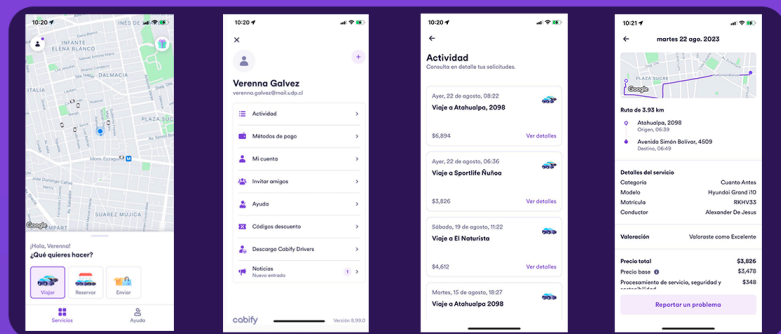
10:20

INFANTE
BELLA
VISTA
BELLAVISTA
BARRIO LASTARRIA
PLAZA BAQUEDANO
PLAZA ITALIA
PLAZA DE ARMAS
Google

¡Hola, Verenna!
¿Qué quieres hacer?

Viajar
Reservar
Enviar

Servicios
Ayuda

10:20

Verenna Galvez
verenna.galvez@mail.udp.cl

Actividad
Métodos de pago
Mi cuenta
Invitar amigos
Ayuda
Códigos descuento
Descarga Cabify Drivers
Noticias
Nuevo entrada
1

cabify
Versión 8.99.0

10:20

Actividad
Consulta en detalle tus solicitudes.

Ayer, 22 de agosto, 08:22
Viaje a Atahualpa, 2098
$6,894
Ver detalles

Ayer, 22 de agosto, 06:36
Viaje a Sportlife Ñuñoa
$3,826
Ver detalles

Sábado, 19 de agosto, 11:22
Viaje a El Naturista
$4,612
Ver detalles

Martes, 15 de agosto, 18:27
Viaje a Atahualpa, 2098

10:21

martes 22 ago. 2023

PLAZA ÑUÑOA
Google

Ruta de 3.93 km
Atahualpa, 2098
Origen, 06:39
Avenida Simón Bolívar, 4509
Destino, 06:49

Detalles del servicio
Categoría
Cuento Antes
Modelo
Hyundai Grand i10
Matrícula
RKHV33
Conductor
Alexander De Jesus

Valoración
Valoraste como Excelente

Precio total
$3,826
Precio base
$3,478
Procesamiento de servicio, seguridad y
$348

Reportar un problema